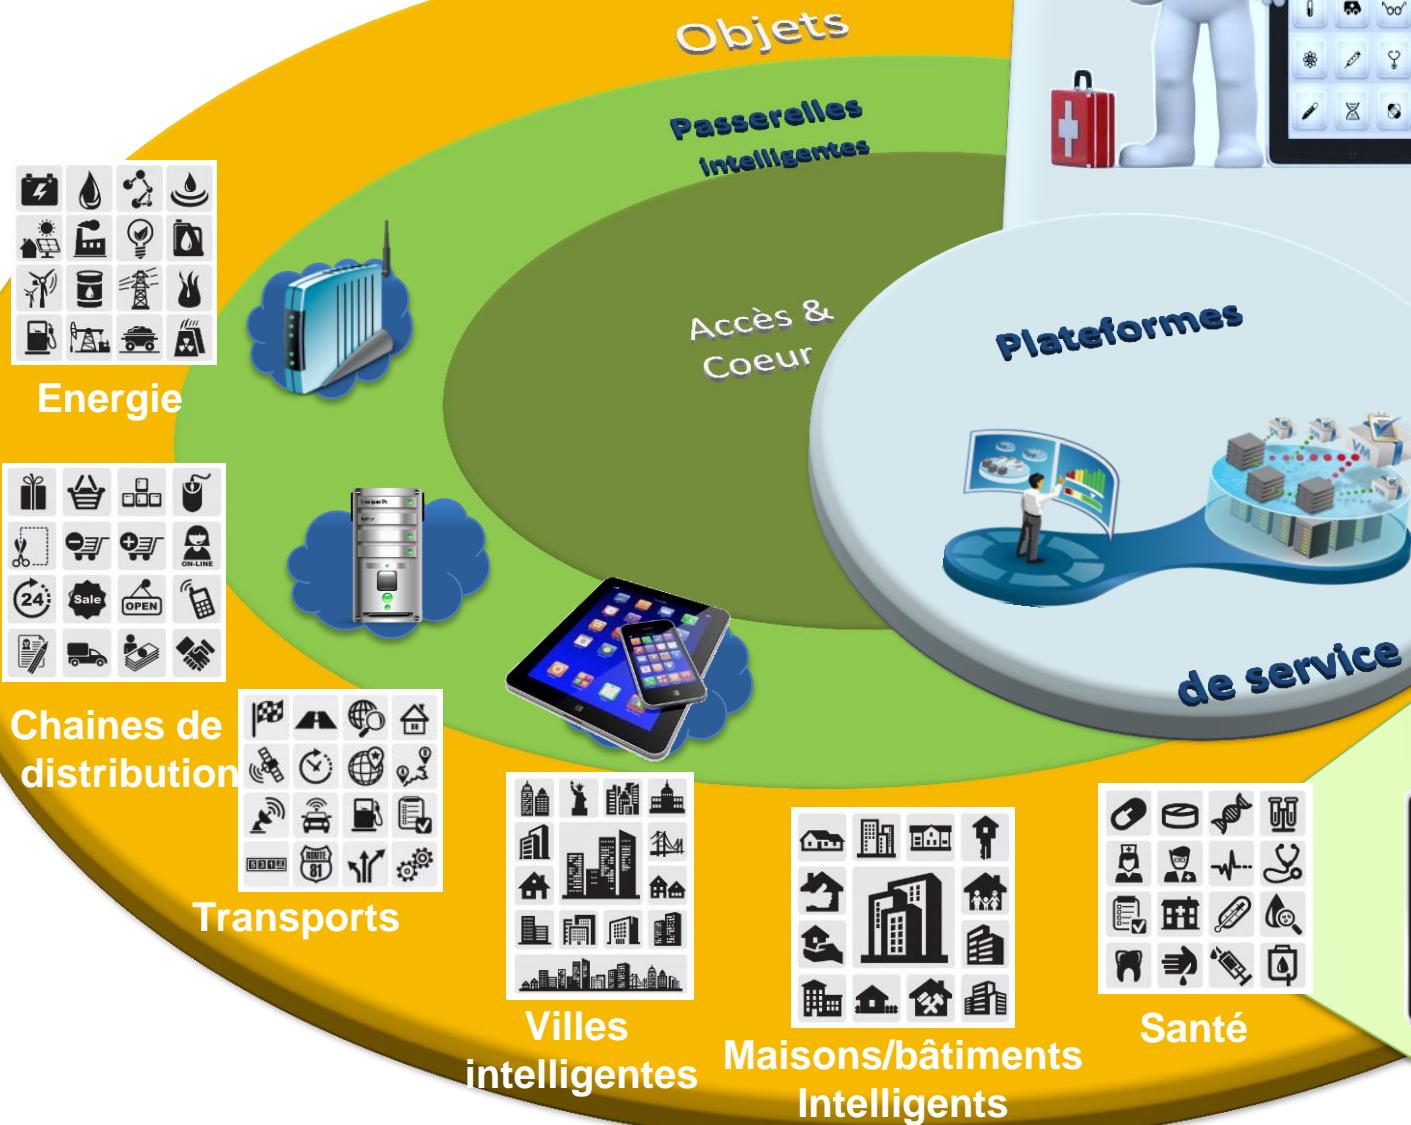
Objets

Passerelles intelligentes

Accès & Coeur

Plateformes

de service

Energie

Chaines de distribution

Sale

OPEN

ON-LINE

24

Transports

ROUTE 81

Villes intelligentes

Maisons/bâtiments Intelligents

Santé